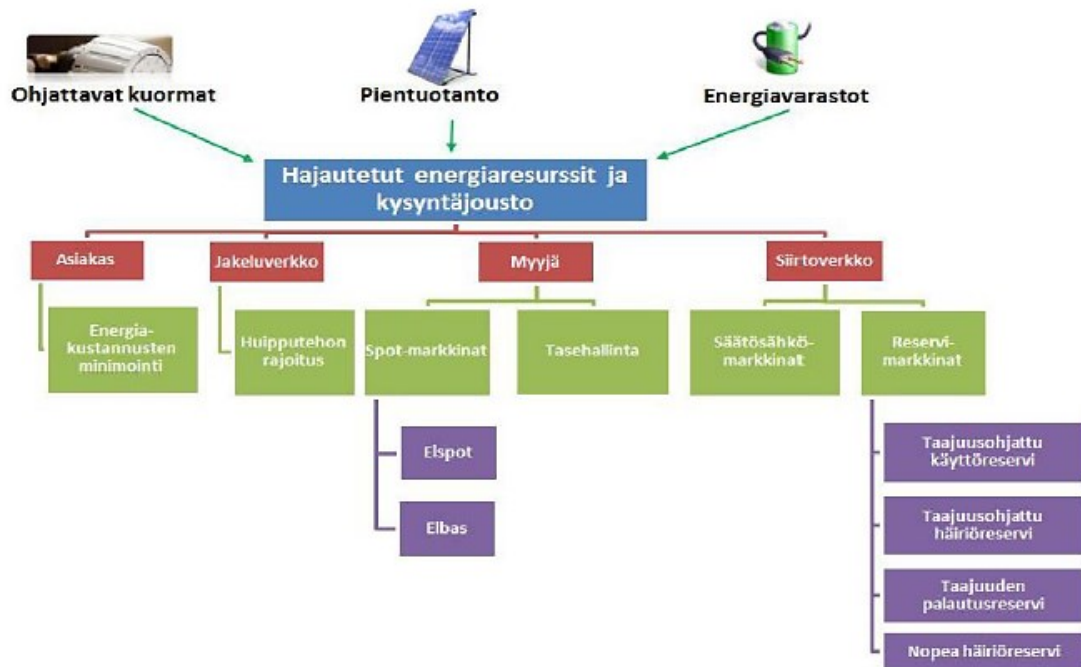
Ohjattavat kuormat

Pientuotanto

Energiavarastot

Hajautetut energiaresurssit ja kysyntäjousto

Asiakas

Energiakustannusten minimointi

Jakeluverkko

Huipputehon rajoitus

Myyjä

Spot-markkinat

Elspot

Elbas

Tasehallinta

Siirtoverkko

Säätösähkömarkkinat

Reservimarkkinat

Taajuusohjattu käyttöreservi

Taajuusohjattu häiriöreservi

Taajuuden palautusreservi

Nopea häiriöreservi